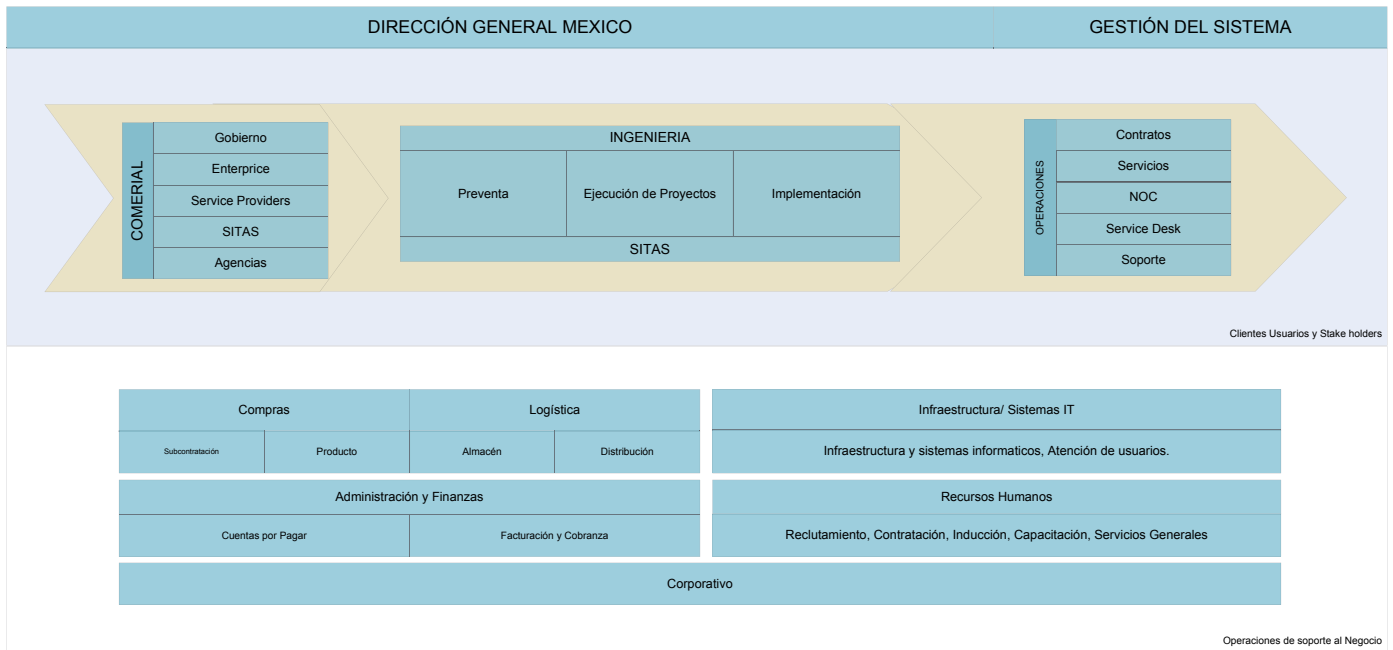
DIRECCIÓN GENERAL MEXICO

GESTIÓN DEL SISTEMA

COMERIAL

Gobierno

Enterprice

Service Providers

SITAS

Agencias

INGENIERIA

Preventa

Ejecución de Proyectos

Implementación

SITAS

OPERACIONES

Contratos

Servicios

NOC

Service Desk

Soporte

Clientes Usuarios y Stake holders

Compras

Subcontratación

Producto

Logística

Almacén

Distribución

Infraestructura/ Sistemas IT

Infraestructura y sistemas informaticos, Atención de usuarios.

Administración y Finanzas

Cuentas por Pagar

Facturación y Cobranza

Recursos Humanos

Reclutamiento, Contratación, Inducción, Capacitación, Servicios Generales

Corporativo

Operaciones de soporte al Negocio